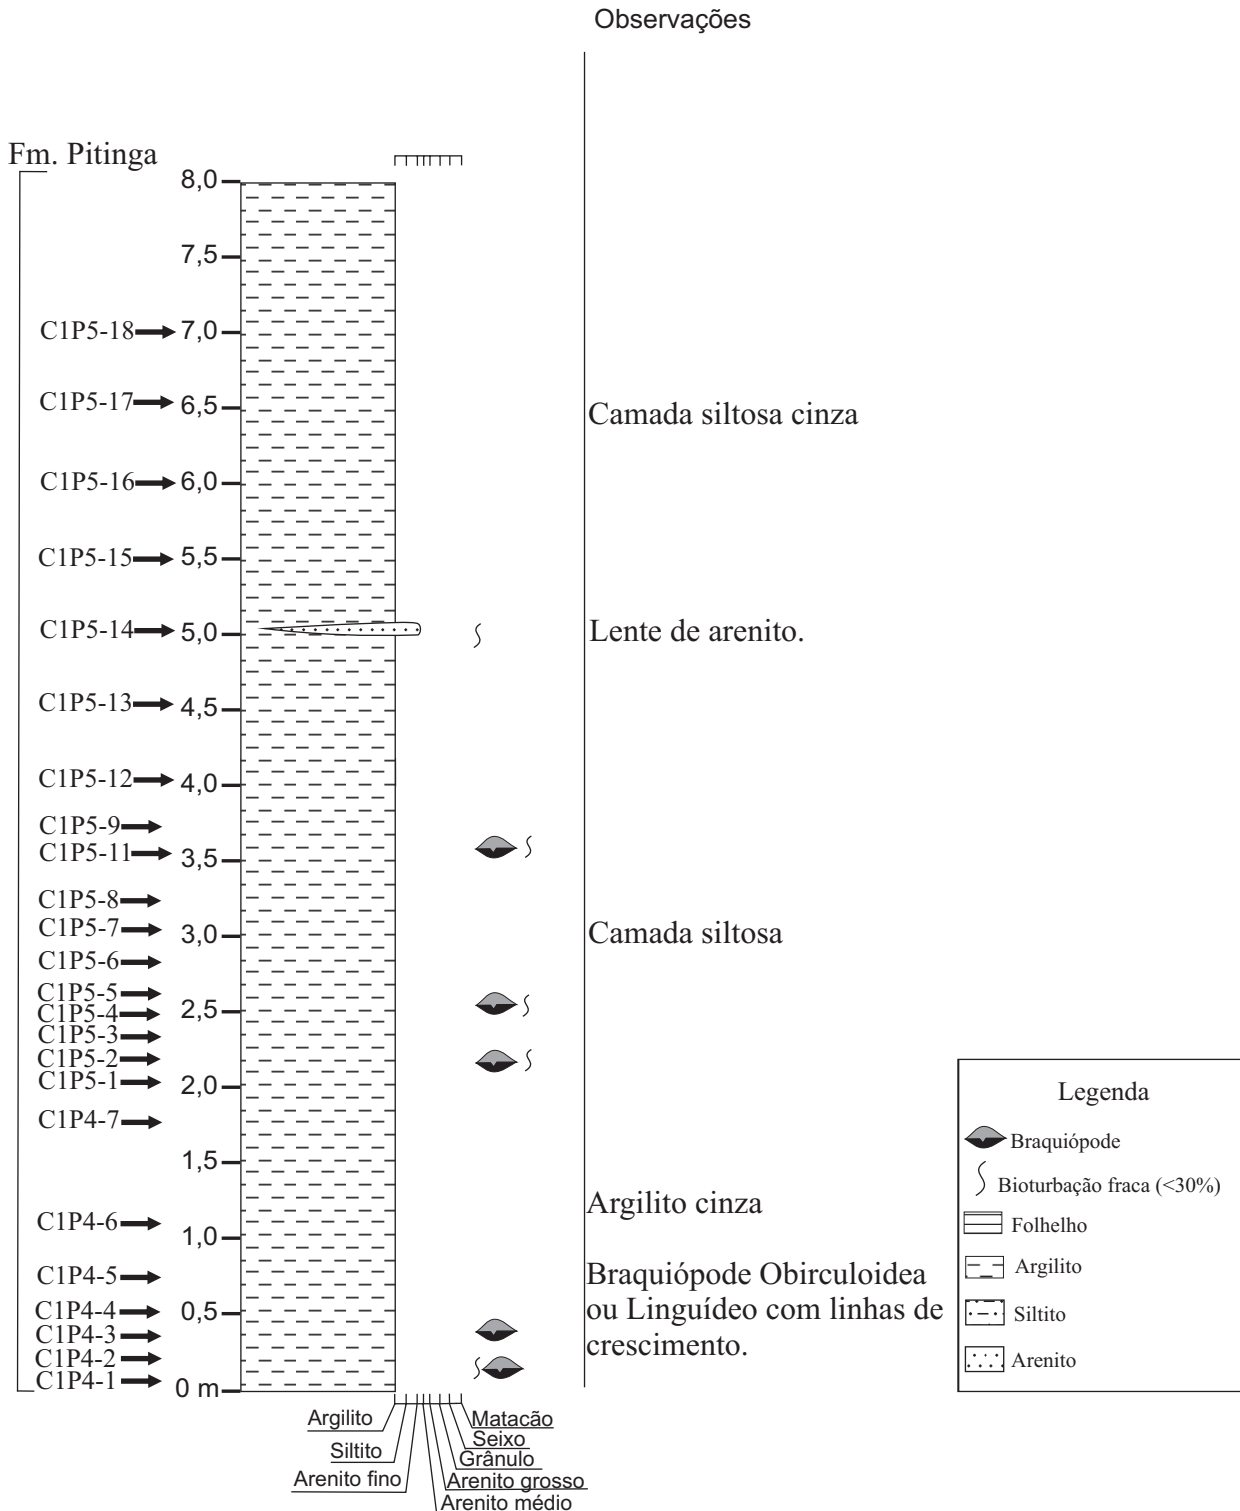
Observações

Fm. Pitinga

8,0
7,5
C1P5-18 7,0
C1P5-17 6,5
C1P5-16 6,0
C1P5-15 5,5
C1P5-14 5,0
C1P5-13 4,5
C1P5-12 4,0
C1P5-9
C1P5-11 3,5
C1P5-8
C1P5-7 3,0
C1P5-6
C1P5-5
C1P5-4 2,5
C1P5-3
C1P5-2
C1P5-1 2,0
C1P4-7
1,5
C1P4-6 1,0
C1P4-5
C1P4-4 0,5
C1P4-3
C1P4-2
C1P4-1 0 m

Camada siltosa cinza

Lente de arenito.

Camada siltosa

Argilito cinza

Braquiópode Obirculoidea ou Linguídeo com linhas de crescimento.

Argilito
Siltito
Arenito fino
Arenito médio
Arenito grosso
Grânulo
Seixo
Matacão

Legenda
Braquiópode
Bioturbação fraca (<30%)
Folhelho
Argilito
Siltito
Arenito